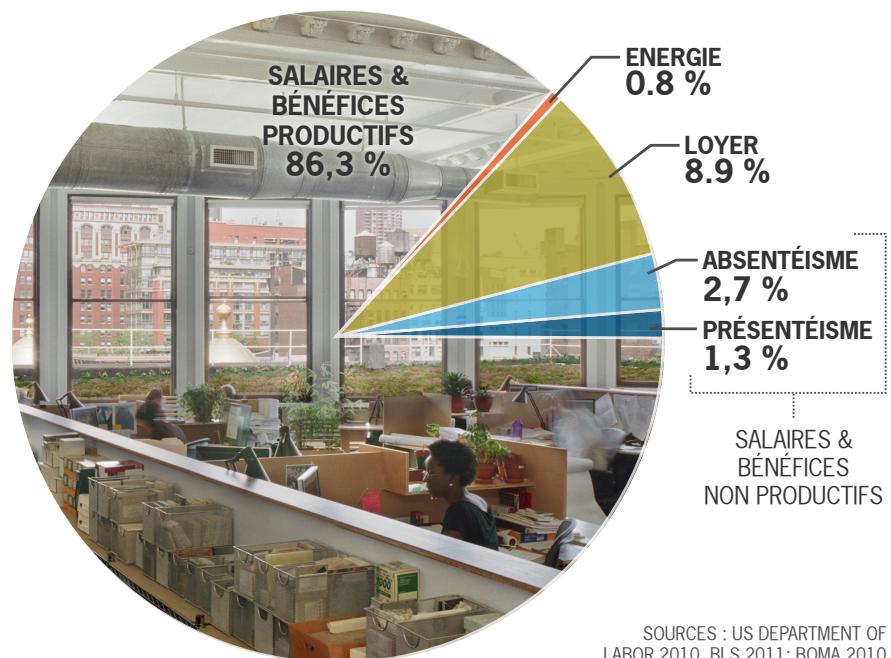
SALAIRES & BÉNÉFICES PRODUCTIFS
86,3 %

ENERGIE
0.8 %

LOYER
8.9 %

ABSENTÉISME
2,7 %

PRÉSENTÉISME
1,3 %

SALAIRES & BÉNÉFICES NON PRODUCTIFS

SOURCES : US DEPARTMENT OF LABOR 2010, BLS 2011; BOMA 2010